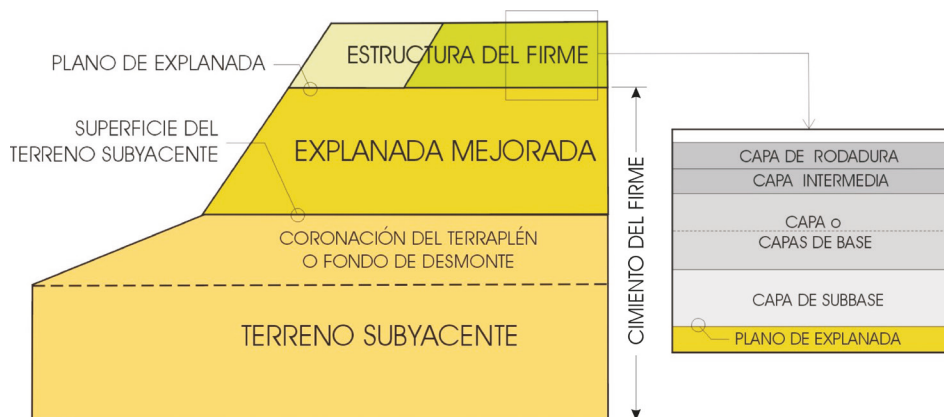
PLANO DE EXPLANADA

ESTRUCTURA DEL FIRME

SUPERFICIE DEL TERRENO SUBYACENTE

EXPLANADA MEJORADA

CORONACIÓN DEL TERRAPLÉN O FONDO DE DESMONTE

TERRENO SUBYACENTE

CIMIENTO DEL FIRME

CAPA DE RODADURA
CAPA INTERMEDIA
CAPA o CAPAS DE BASE
CAPA DE SUBBASE
PLANO DE EXPLANADA